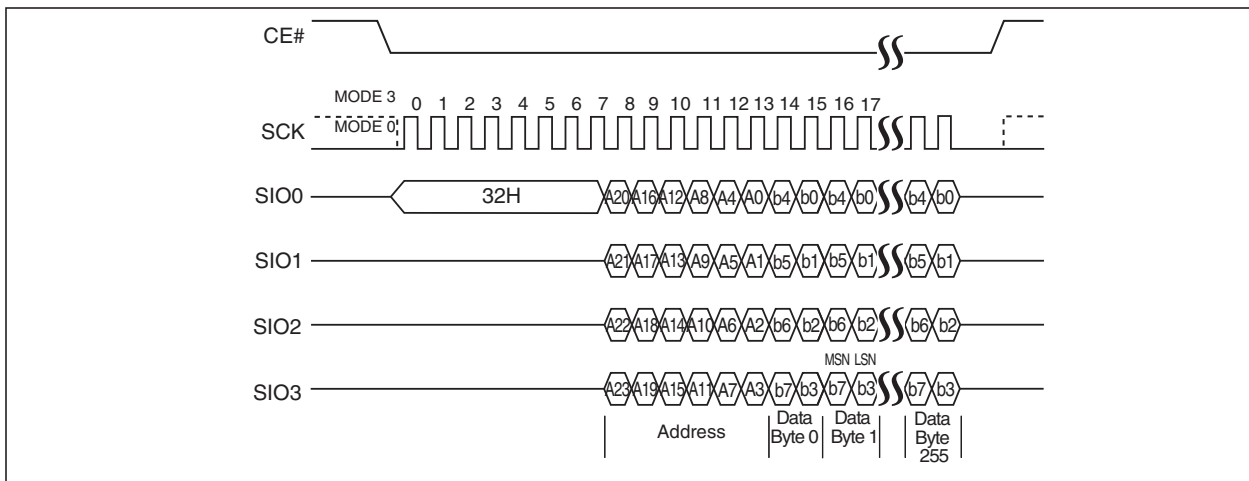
CE#

MODE 3
MODE 0
0 1 2 3 4 5 6 7 8 9 10 11 12 13 14 15 16 17

SCK

SIO0
32H
A20 A16 A12 A8 A4 A0 b4 b0 b4 b0 b4 b0

SIO1
A21 A17 A13 A9 A5 A1 b5 b1 b5 b1 b5 b1

SIO2
A22 A18 A14 A10 A6 A2 b6 b2 b6 b2 b6 b2

MSN LSN

SIO3
A23 A19 A15 A11 A7 A3 b7 b3 b7 b3 b7 b3

Address
Data Byte 0
Data Byte 1
Data Byte 255